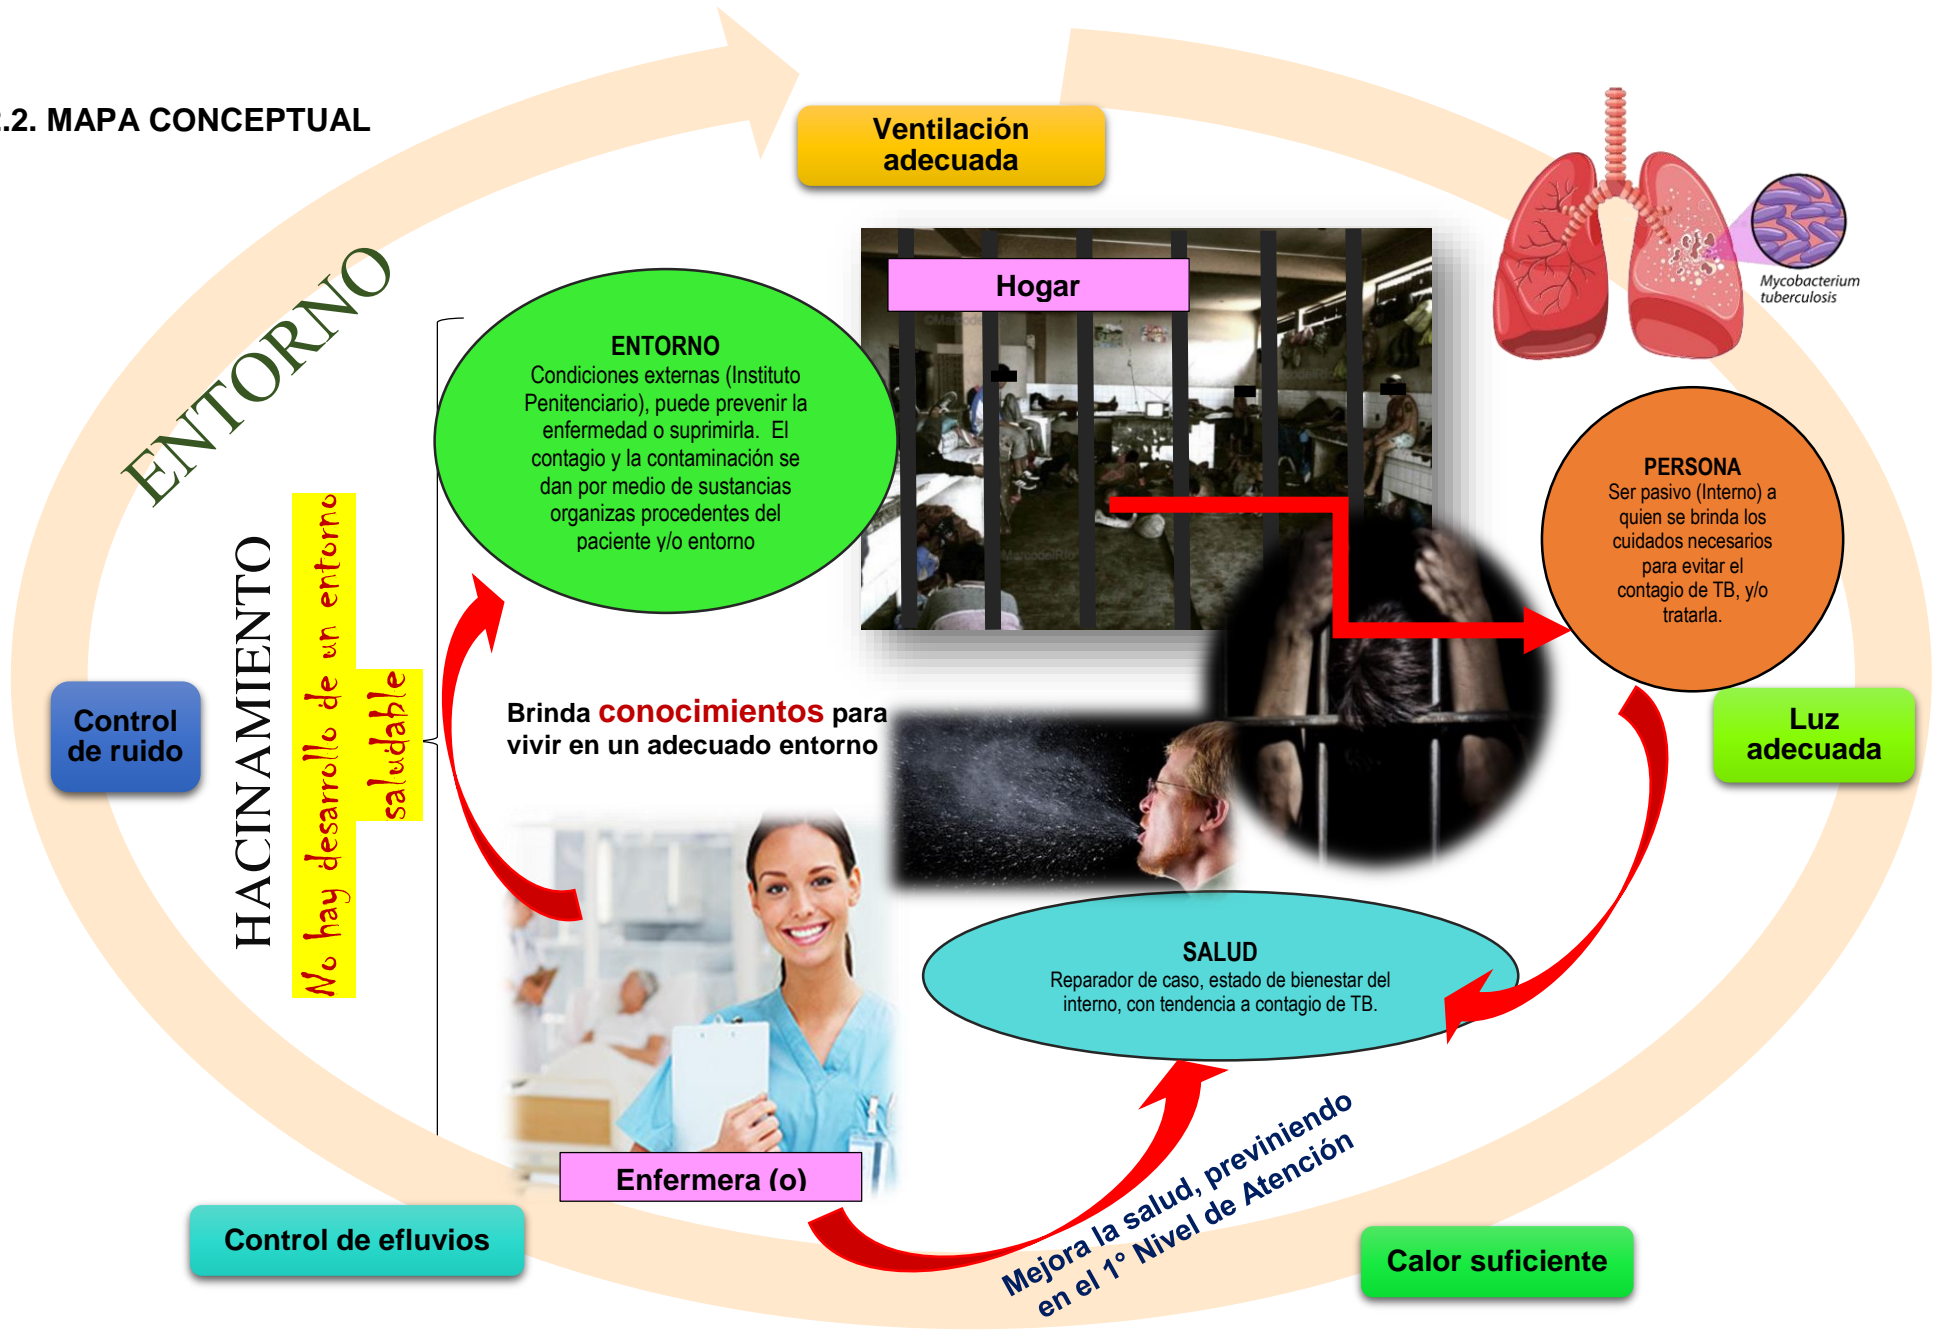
.2. MAPA CONCEPTUAL

Ventilación adecuada

ENTORNO

Hogar

Mycobacterium tuberculosis

ENTORNO
Condiciones externas (Instituto Penitenciario), puede prevenir la enfermedad o suprimirla. El contagio y la contaminación se dan por medio de sustancias organizas procedentes del paciente y/o entorno

PERSONA
Ser pasivo (Interno) a quien se brinda los cuidados necesarios para evitar el contagio de TB, y/o tratarla.

HACINAMIENTO

No hay desarrollo de un entorno saludable

Control de ruido

Brinda conocimientos para vivir en un adecuado entorno

Luz adecuada

SALUD
Reparador de caso, estado de bienestar del interno, con tendencia a contagio de TB.

Enfermera (o)

Mejora la salud, previniendo en el 1° Nivel de Atención

Control de efluvios

Calor suficiente